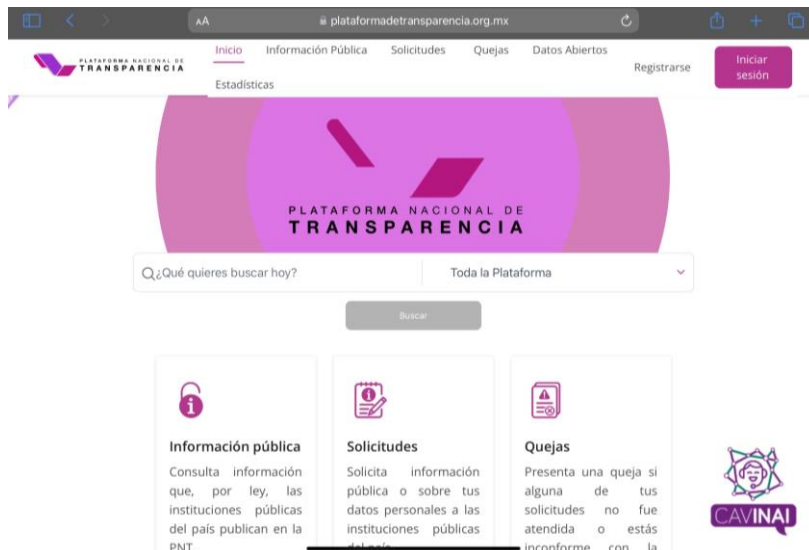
AA plataformadetransparencia.org.mx

PLATAFORMA NACIONAL DE TRANSPARENCIA

Inicio Información Pública Solicitudes Quejas Datos Abiertos Estadísticas

Registrarse

Iniciar sesión

PLATAFORMA NACIONAL DE TRANSPARENCIA

¿Qué quieres buscar hoy?

Toda la Plataforma

Buscar

Información pública
Consulta información que, por ley, las instituciones públicas del país publican en la PNT

Solicitudes
Solicita información pública o sobre tus datos personales a las instituciones públicas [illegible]

Quejas
Presenta una queja si alguna de tus solicitudes no fue atendida o estás inconforme con la

CAVINAI